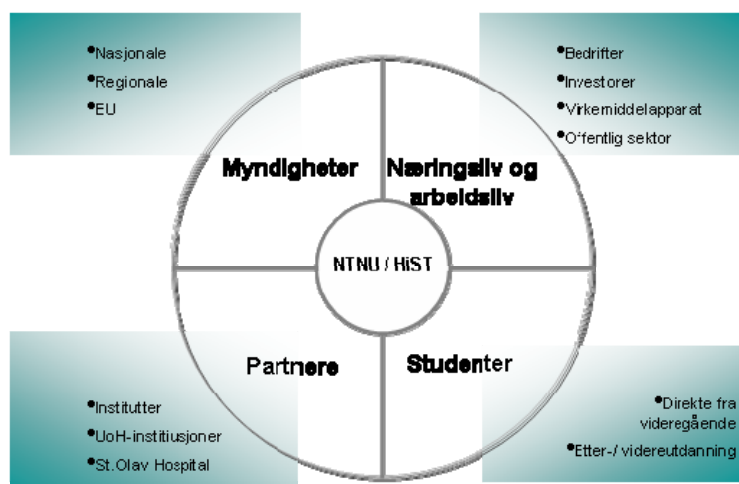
•Nasjonale
•Regionale
•EU

•Bedrifter
•Investorer
•Virkemiddelapparat
•Offentlig sektor

Myndigheter

Næringsliv og arbeidsliv

NTNU / HiST

Partnere

Studenter

•Institutter
•UoH-institiusjoner
•St.Olav Hospital

•Direkte fra videregående
•Etter-/ videreutdanning